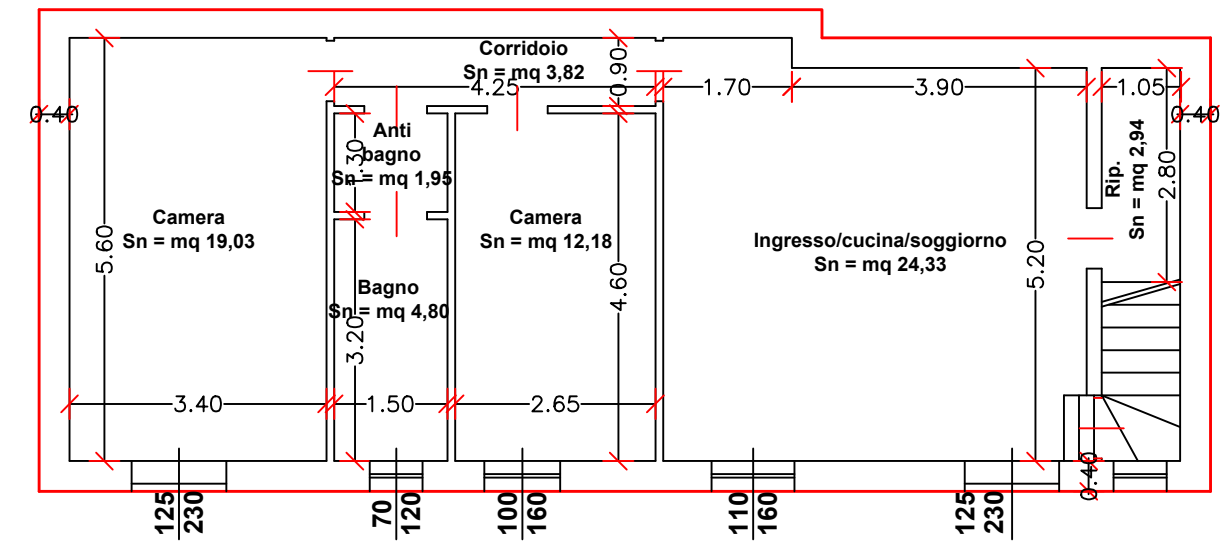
Corridoio
Sn = mq 3,82

0.40
4.25
0.90
1.70
3.90
1.05
0.40

Anti
bagno
Sn = mq 1,95
1.30

Rip.
Sn = mq 2,94
2.80

Camera
Sn = mq 19,03
5.60

Camera
Sn = mq 12,18
4.60

Ingresso/cucina/soggiorno
Sn = mq 24,33
5.20

Bagno
Sn = mq 4,80
3.20

3.40
1.50
2.65

0.40

125
230
70
120
100
160
110
160
125
230